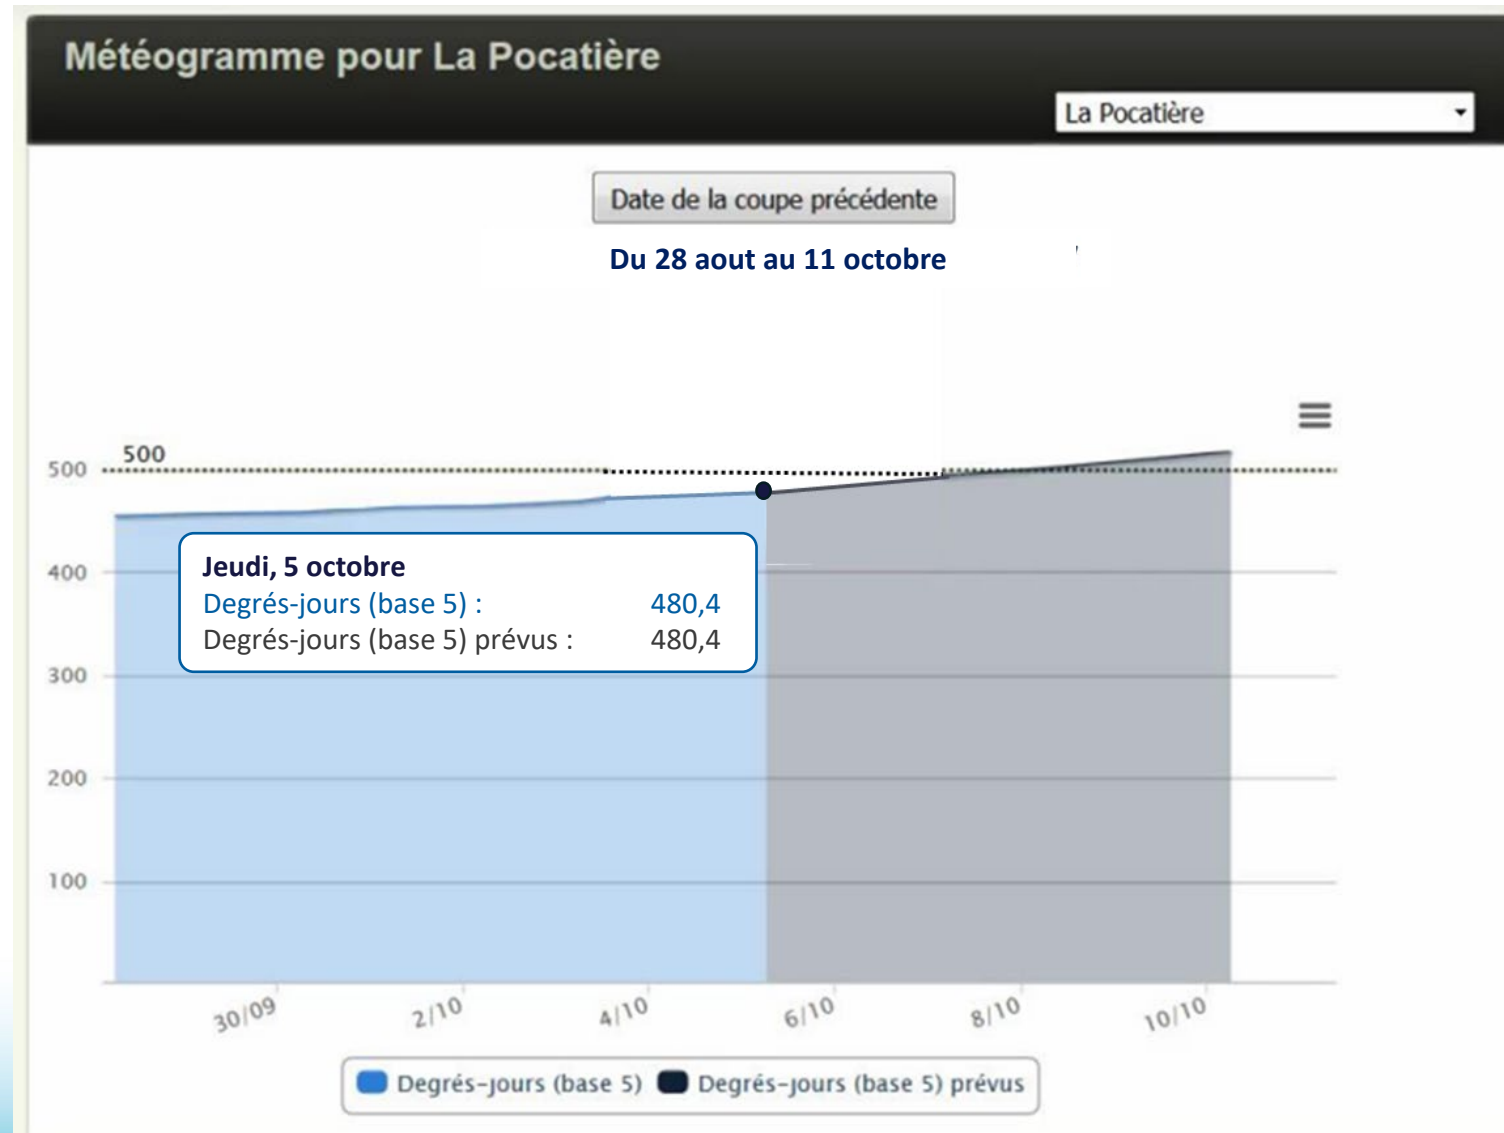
Météogramme pour La Pocatière

La Pocatière

Date de la coupe précédente

Du 28 aout au 11 octobre

500

500
400
300
200
100

Jeudi, 5 octobre
Degrés-jours (base 5) : 480,4
Degrés-jours (base 5) prévus : 480,4

30/09
2/10
4/10
6/10
8/10
10/10

Degrés-jours (base 5)
Degrés-jours (base 5) prévus